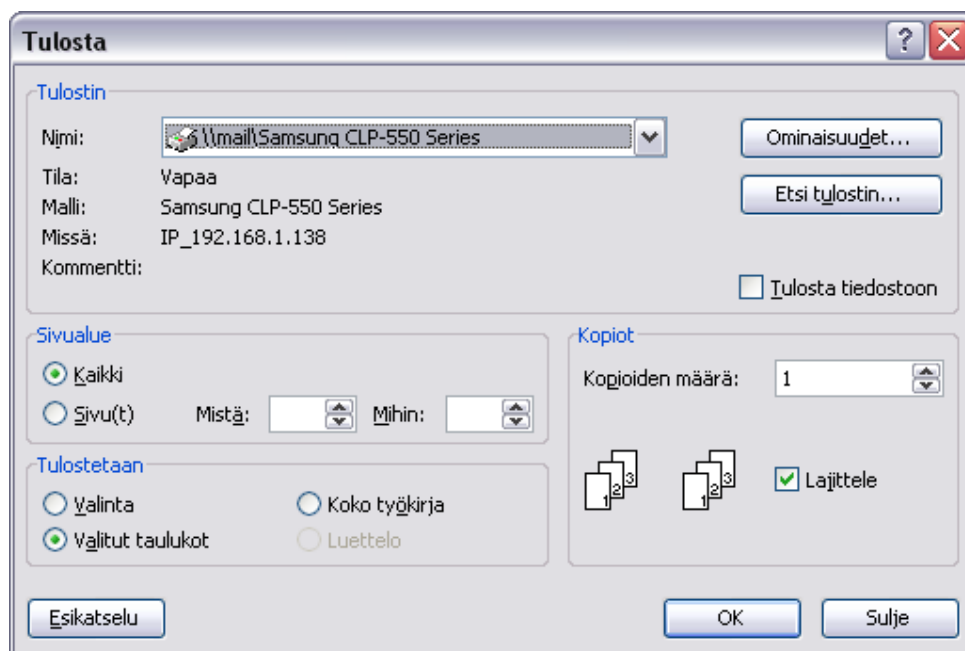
Tulosta

?

Tulostin

Nimi: \\mail\Samsung CLP-550 Series

Ominaisuudet...

Tila: Vapaa

Malli: Samsung CLP-550 Series

Etsi tulostin...

Missä: IP_192.168.1.138

Kommentti:

Tulosta tiedostoon

Sivualue

Kaikki

Sivu(t) Mistä: Mihin:

Kopiot

Kopioiden määrä: 1

Tulostetaan

Valinta

Koko työkirja

Valitut taulukot

Luettelo

1 2 3 1 2 3

Lajittele

Esikatselu

OK

Sulje